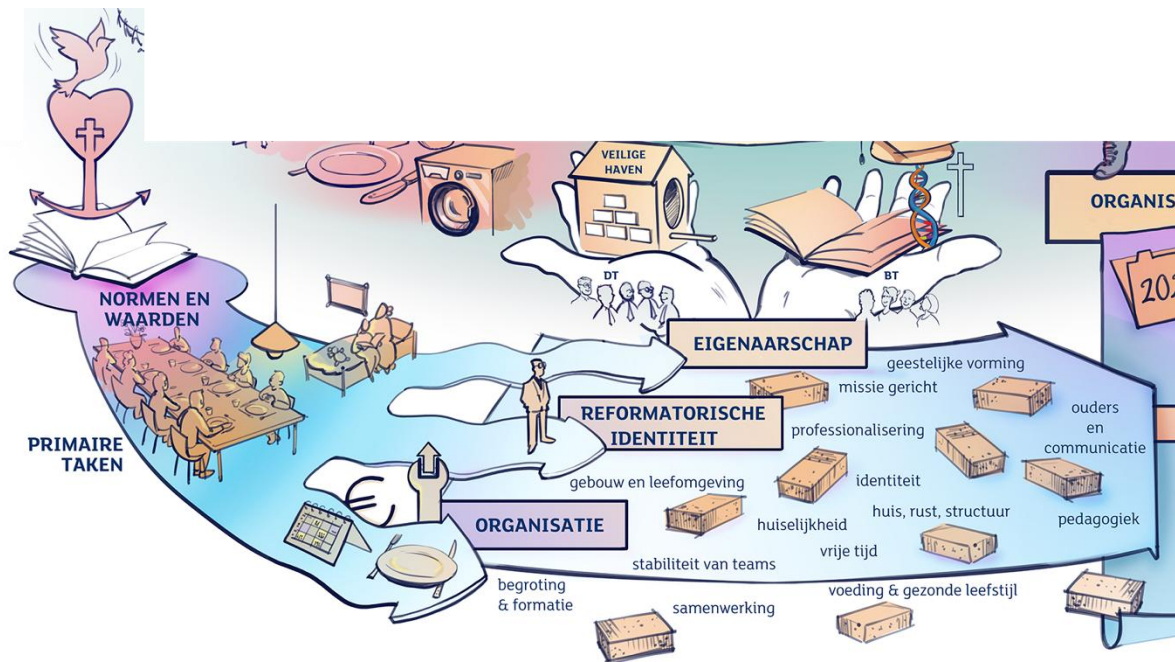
VEILIGE HAVEN

ORGANIS

NORMEN EN WAARDEN

DT

BT

202

EIGENAARSCHAP

geestelijke vorming

missie gericht

PRIMAIRE TAKEN

REFORMATORISCHE IDENTITEIT

ouders en communicatie

professionalisering

identiteit

gebouw en leefomgeving

huis, rust, structuur

pedagogiek

ORGANISATIE

huiselijkheid

vrije tijd

stabiliteit van teams

begroting & formatie

voeding & gezonde leefstijl

samenwerking